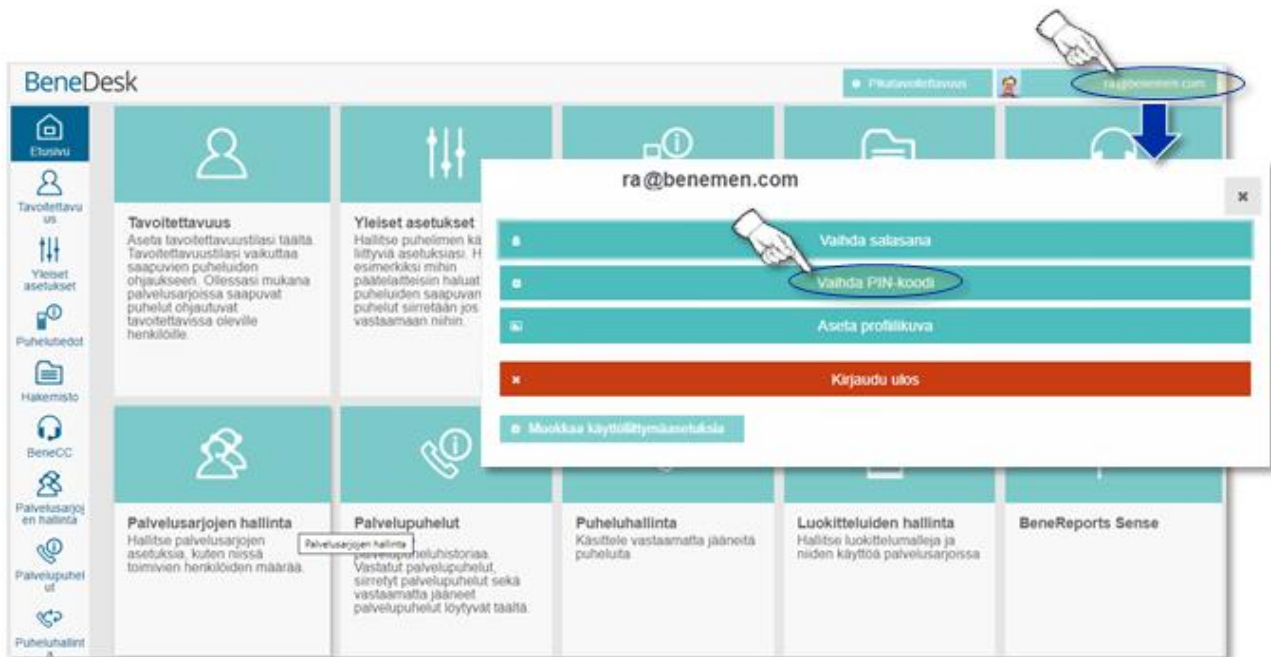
BeneDesk

Pikatavoitettavuus

ra@benemen.com

Etusivu

Tavoitettavuus

Yleiset asetukset

Puhelutiedot

Hakemisto

BeneCC

Palvelusarjojen hallinta

Palvelupuhelut

Puheluhallinta

Tavoitettavuus
Aseta tavoitettavuustilasi täältä. Tavoitettavuustilasi vaikuttaa saapuvien puheluiden ohjaukseen. Ollessasi mukana palvelusarjoissa saapuvat puhelut ohjautuvat tavoitettavissa oleville henkilöille.

Yleiset asetukset
Hallitse puhelimen kä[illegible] liittyviä asetuksiasi. H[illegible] esimerkiksi mihin päätelaitteisiin haluat puheluiden saapuvan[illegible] puhelut siirretään jos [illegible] vastaamaan niihin.

ra@benemen.com

×

Vaihda salasana

Vaihda PIN-koodi

Aseta profiilikuva

Kirjaudu ulos

Muokkaa käyttöliittymäasetuksia

Palvelusarjojen hallinta
Hallitse palvelusarjojen asetuksia, kuten niissä toimivien henkilöiden määrää.

Palvelusarjojen hallinta

Palvelupuhelut
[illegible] palvelupuheluhistoriaa. Vastatut palvelupuhelut, siirretyt palvelupuhelut sekä vastaamatta jääneet palvelupuhelut löytyvät täältä.

Puheluhallinta
Käsittele vastaamatta jääneitä puheluita

Luokitteluiden hallinta
Hallitse luokittelumalleja ja niiden käyttöä palvelusarjoissa

BeneReports Sense